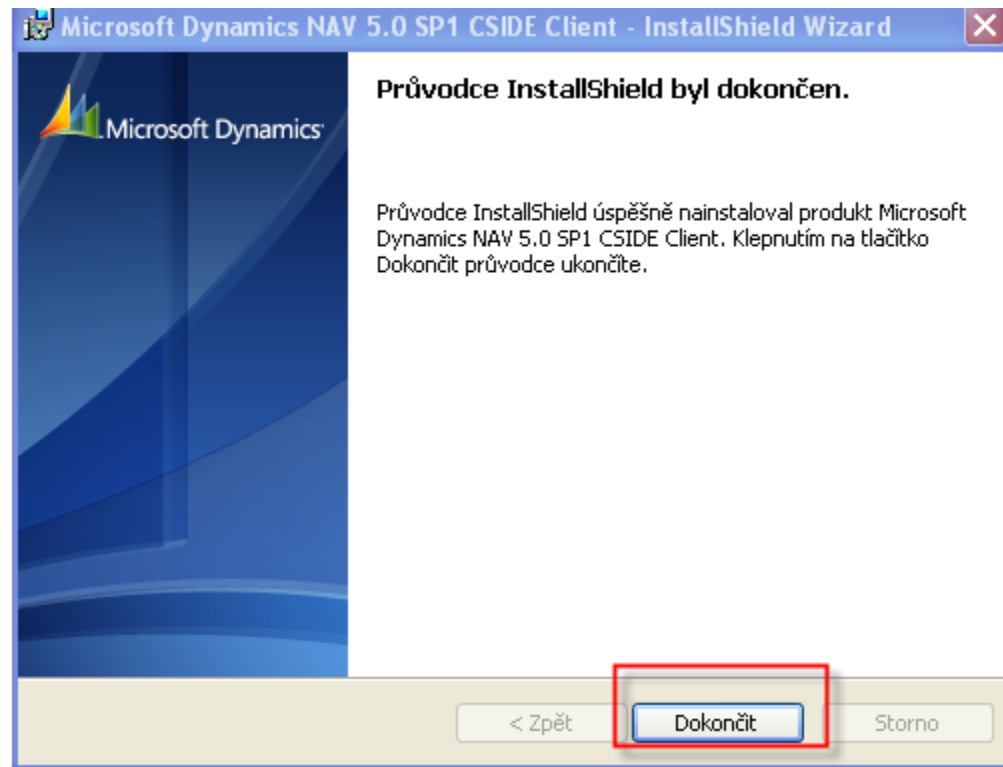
Microsoft Dynamics NAV 5.0 SP1 CSIDE Client - InstallShield Wizard

Microsoft Dynamics

Průvodce InstallShield byl dokončen.

Průvodce InstallShield úspěšně nainstaloval produkt Microsoft Dynamics NAV 5.0 SP1 CSIDE Client. Klepnutím na tlačítko Dokončit průvodce ukončíte.

< Zpět

Dokončit

Storno